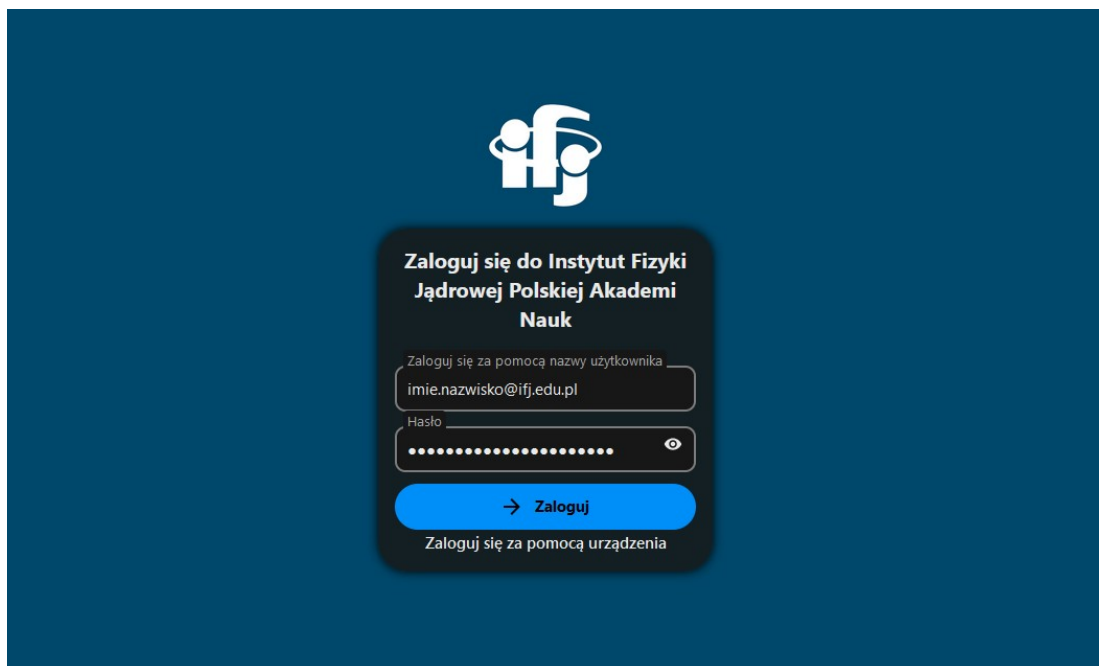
ifj

Zaloguj się do Instytut Fizyki Jądrowej Polskiej Akademi Nauk

Zaloguj się za pomocą nazwy użytkownika

imie.nazwisko@ifj.edu.pl

Hasło

••••••••••••••••••••••

Zaloguj

Zaloguj się za pomocą urządzenia